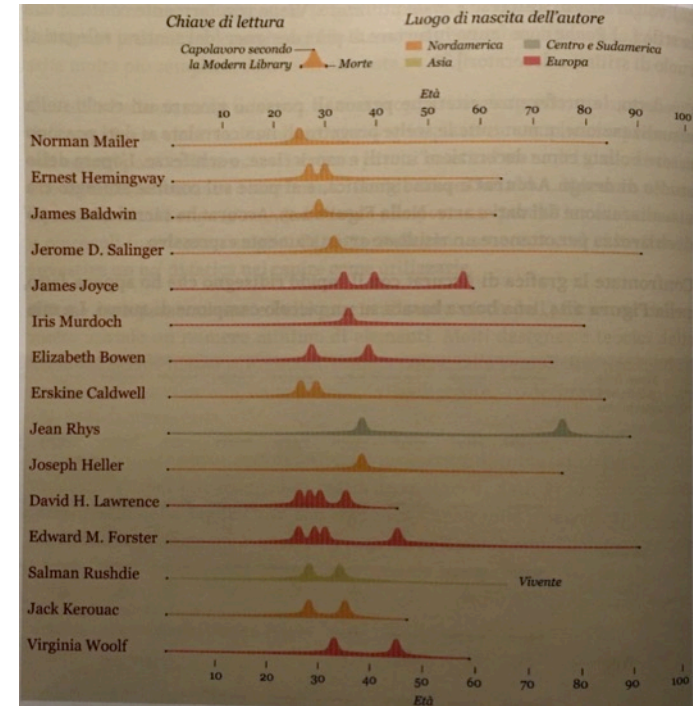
Chiave di lettura

Capolavoro secondo la Modern Library — Morte

Luogo di nascita dell'autore

Nordamerica
Asia
Centro e Sudamerica
Europa

Età

10 20 30 40 50 60 70 80 90 100

Norman Mailer
Ernest Hemingway
James Baldwin
Jerome D. Salinger
James Joyce
Iris Murdoch
Elizabeth Bowen
Erskine Caldwell
Jean Rhys
Joseph Heller
David H. Lawrence
Edward M. Forster
Salman Rushdie
Vivente
Jack Kerouac
Virginia Woolf

10 20 30 40 50 60 70 80 90 100

Età